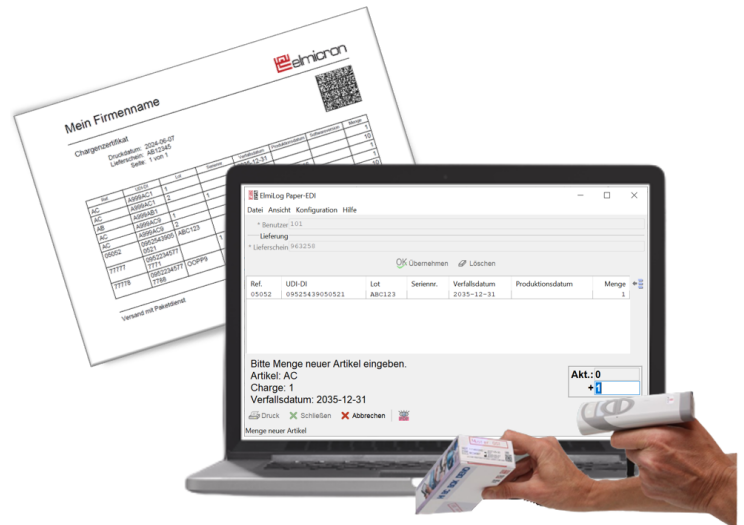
elmicron

Mein Firmenname

Chargenzertifikat
Druckdatum: 2024-06-07
Lieferschein: AB12345
Seite: 1 von 1

| Ref. | UDI-DI | Lot | Seriennr. | Verfallsdatum | Produktionsdatum | Softwareversion | Menge |
|---|---|---|---|---|---|---|---|
| AC | A999AC1 | 1 | | | | | 10 |
| AC | A999AC1 | | | | | | 1 |
| AB | A999AB1 | 1 | | | | | 1 |
| AC | A999AC9 | 2 | | 2035-12-31 | | | 1 |
| 05052 | 09525439050521 | ABC123 | | | | | 1 |
| 77777 | 09523234577 7771 | | | | | | 1 |
| 77778 | 09523234577 7788 | OOPP9 | | | | | 1 |

Versand mit Paketdienst

ElmiLog Paper-EDI
Datei Ansicht Konfiguration Hilfe
* Benutzer 101
Lieferung
* Lieferschein 963258
Übernehmen Löschen

| Ref. | UDI-DI | Lot | Seriennr. | Verfallsdatum | Produktionsdatum | Menge |
|---|---|---|---|---|---|---|
| 05052 | 09525439050521 | ABC123 | | 2035-12-31 | | 1 |

Bitte Menge neuer Artikel eingeben.
Artikel: AC
Charge: 1
Verfallsdatum: 2035-12-31
Akt.: 0
+ 1
Druck Schließen Abbrechen
Menge neuer Artikel